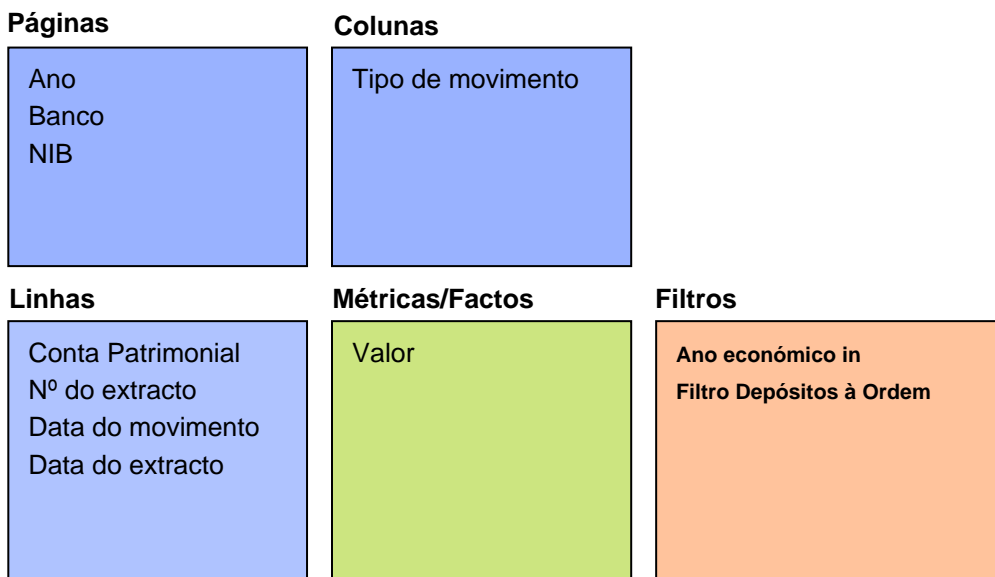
Páginas

Ano
Banco
NIB

Colunas

Tipo de movimento

Linhas

Conta Patrimonial
Nº do extracto
Data do movimento
Data do extracto

Métricas/Factos

Valor

Filtros

Ano económico in
Filtro Depósitos à Ordem